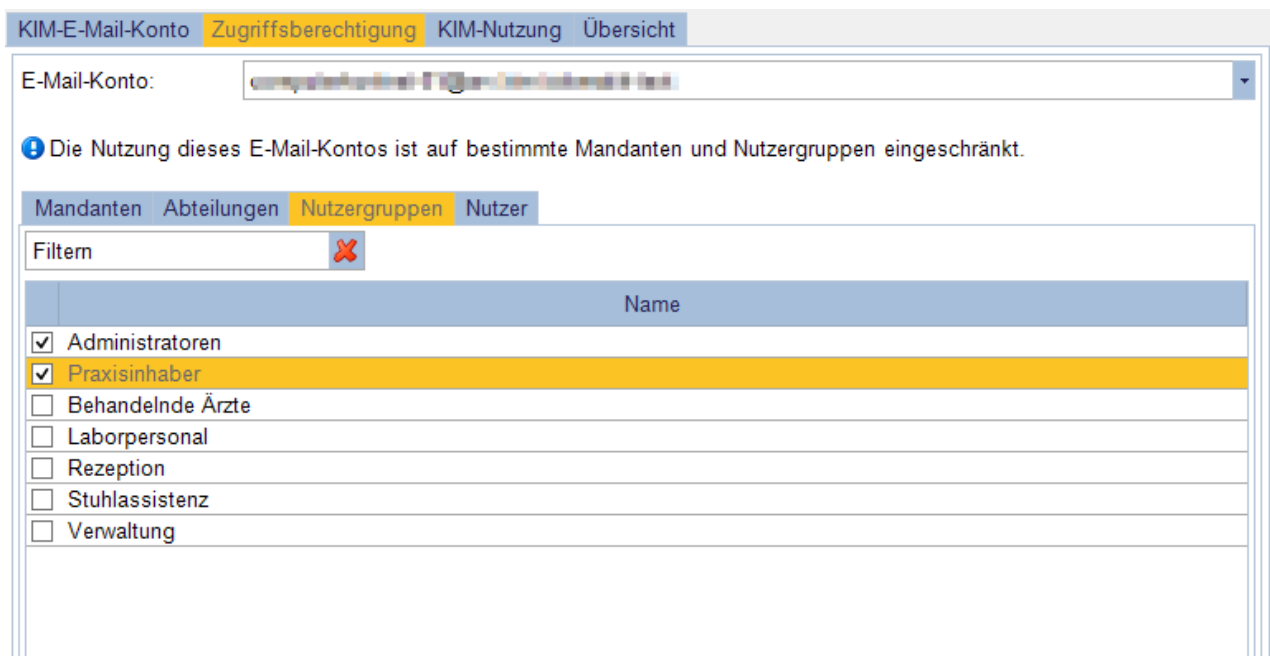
KIM-E-Mail-Konto | Zugriffsberechtigung | KIM-Nutzung | Übersicht

E-Mail-Konto: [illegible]

Die Nutzung dieses E-Mail-Kontos ist auf bestimmte Mandanten und Nutzergruppen eingeschränkt.

Mandanten | Abteilungen | Nutzergruppen | Nutzer

Filtern

| | Name |
|---|---|
| ☑ | Administratoren |
| ☑ | Praxisinhaber |
| ☐ | Behandelnde Ärzte |
| ☐ | Laborpersonal |
| ☐ | Rezeption |
| ☐ | Stuhlassistenz |
| ☐ | Verwaltung |